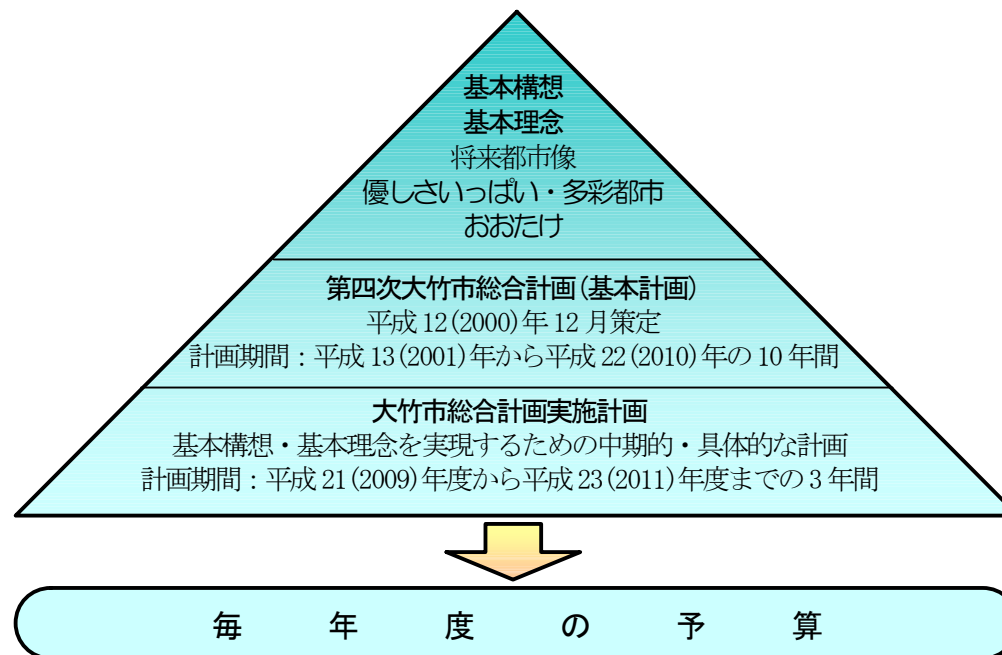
基本構想
基本理念
将来都市像
優しさいっぱい・多彩都市
おおたけ

第四次大竹市総合計画(基本計画)
平成12(2000)年12月策定
計画期間：平成13(2001)年から平成22(2010)年の10年間

大竹市総合計画実施計画
基本構想・基本理念を実現するための中期的・具体的な計画
計画期間：平成21(2009)年度から平成23(2011)年度までの3年間

毎 年 度 の 予 算